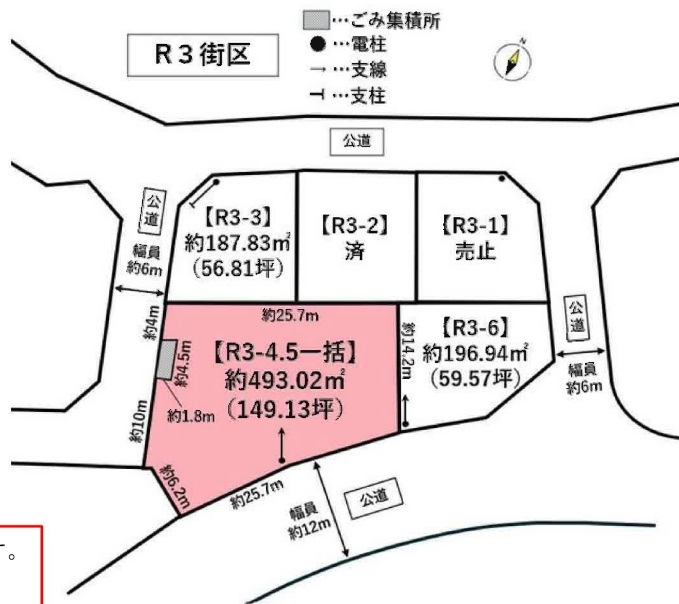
R３街区

…ごみ集積所
…電柱
…支線
…支柱

公道

公道

幅員
約6m

【R3-3】
約187.83㎡
（56.81坪）

【R3-2】
済

【R3-1】
売止

公道

幅員
約6m

約25.7m

約4m

約4.5m

約1.8m

約10m

【R3-4.5一括】
約493.02㎡
（149.13坪）

約14.2m

【R3-6】
約196.94㎡
（59.57坪）

約6.2m

約25.7m

公道

幅員
約12m

。